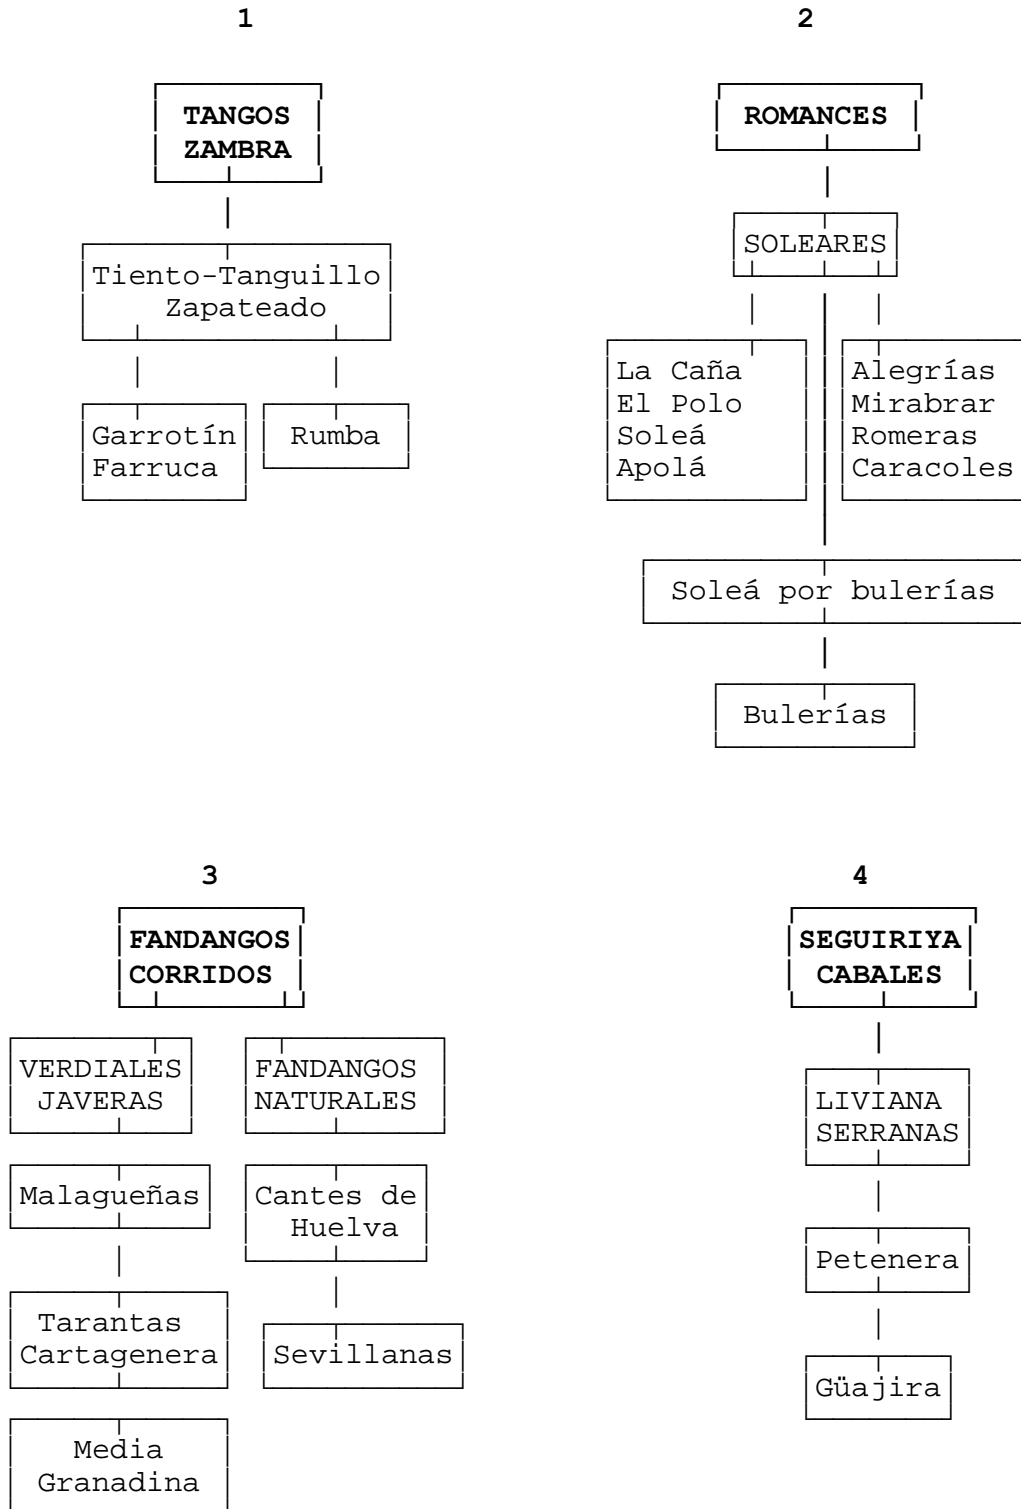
1

TANGOS
ZAMBRA

Tiento-Tanguillo
Zapateado

Garrotín
Farruca

Rumba

2

ROMANCES

SOLEARES

La Caña
El Polo
Soleá
Apolá

Alegrías
Mirabrar
Romeras
Caracoles

Soleá por bulerías

Bulerías

3

FANDANGOS
CORRIDOS

VERDIALES
JAVERAS

FANDANGOS
NATURALES

Malagueñas

Cantes de
Huelva

Tarantas
Cartagenera

Sevillanas

Media
Granadina

4

SEGUIRIYA
CABALES

LIVIANA
SERRANAS

Petenera

Güajira